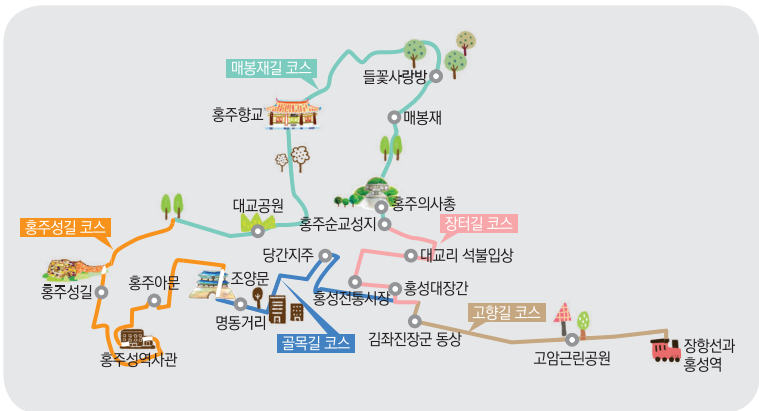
매봉재길 코스

들꽃사랑방

홍주향교

매봉재

홍주의사총

대교공원

홍주순교성지

장터길 코스

홍주성길 코스

당간지주

대교리 석불입상

홍주성길

홍주아문

조양문

홍성전통시장

홍성대장간

명동거리

고향길 코스

골목길 코스

김좌진장군 동상

홍주성역사관

고암근린공원

장항선과 홍성역